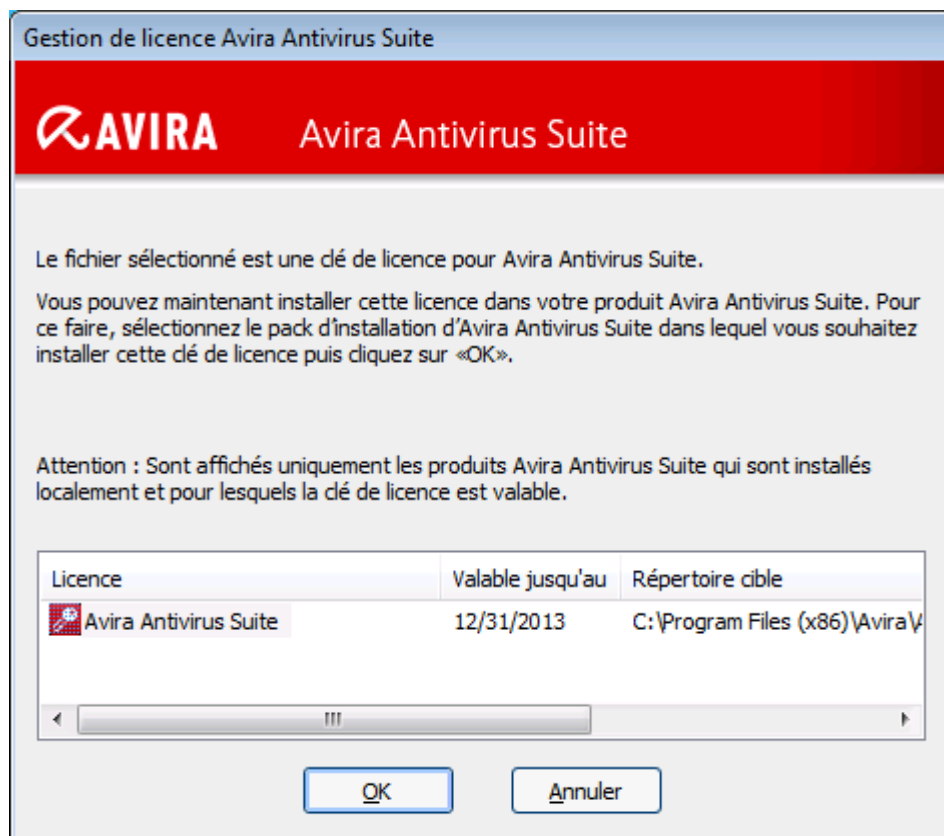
Gestion de licence Avira Antivirus Suite

AVIRA Avira Antivirus Suite

Le fichier sélectionné est une clé de licence pour Avira Antivirus Suite.

Vous pouvez maintenant installer cette licence dans votre produit Avira Antivirus Suite. Pour ce faire, sélectionnez le pack d'installation d'Avira Antivirus Suite dans lequel vous souhaitez installer cette clé de licence puis cliquez sur «OK».

Attention : Sont affichés uniquement les produits Avira Antivirus Suite qui sont installés localement et pour lesquels la clé de licence est valable.

| Licence | Valable jusqu'au | Répertoire cible |
|---|---|---|
| Avira Antivirus Suite | 12/31/2013 | C:\Program Files (x86)\Avira\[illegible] |

OK Annuler